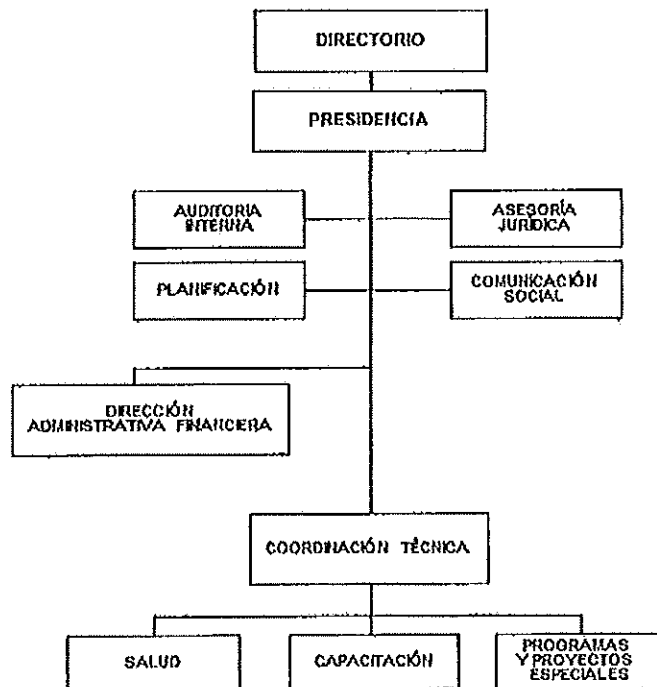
DIRECTORIO

PRESIDENCIA

AUDITORIA INTERNA

ASESORÍA JURIDICA

PLANIFICACIÓN

COMUNICACIÓN SOCIAL

DIRECCIÓN ADMINISTRATIVA FINANCIERA

COORDINACIÓN TÉCNICA

SALUD

CAPACITACIÓN

PROGRAMAS Y PROYECTOS ESPECIALES